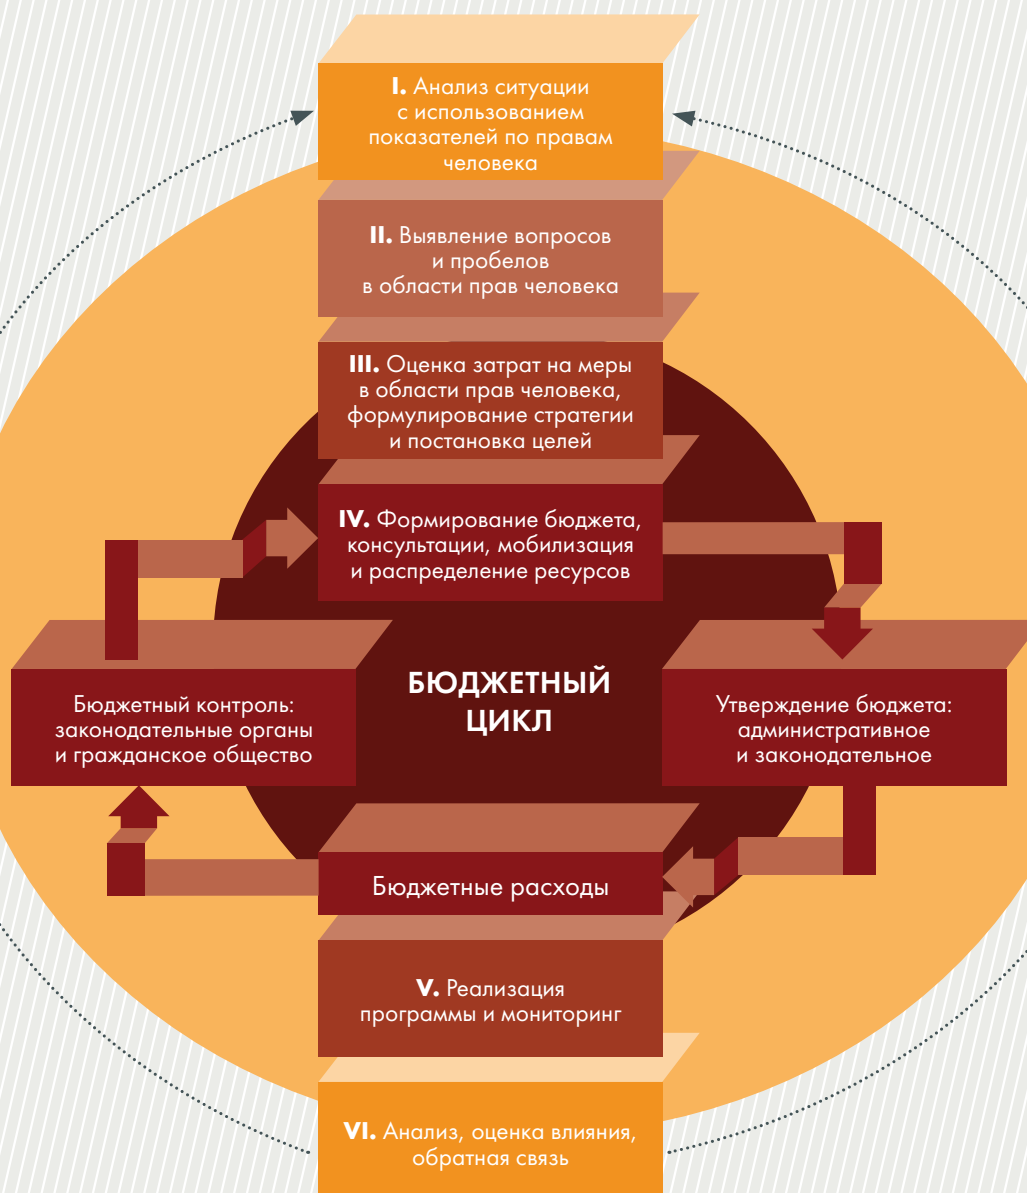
**I.** Анализ ситуации с использованием показателей по правам человека

**II.** Выявление вопросов и пробелов в области прав человека

**III.** Оценка затрат на меры в области прав человека, формулирование стратегии и постановка целей

**IV.** Формирование бюджета, консультации, мобилизация и распределение ресурсов

Бюджетный контроль: законодательные органы и гражданское общество

БЮДЖЕТНЫЙ ЦИКЛ

Утверждение бюджета: административное и законодательное

Бюджетные расходы

**V.** Реализация программы и мониторинг

**VI.** Анализ, оценка влияния, обратная связь